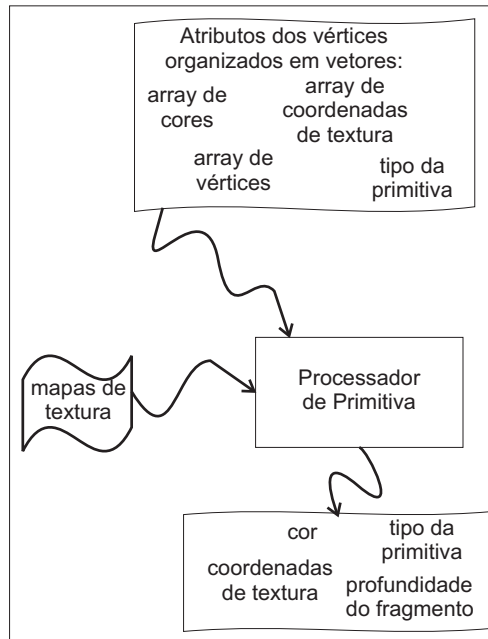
Atributos dos vértices organizados em vetores:

array de cores

array de coordenadas de textura

array de vértices

tipo da primitiva

mapas de textura

Processador de Primitiva

cor

tipo da primitiva

coordenadas de textura

profundidade do fragmento